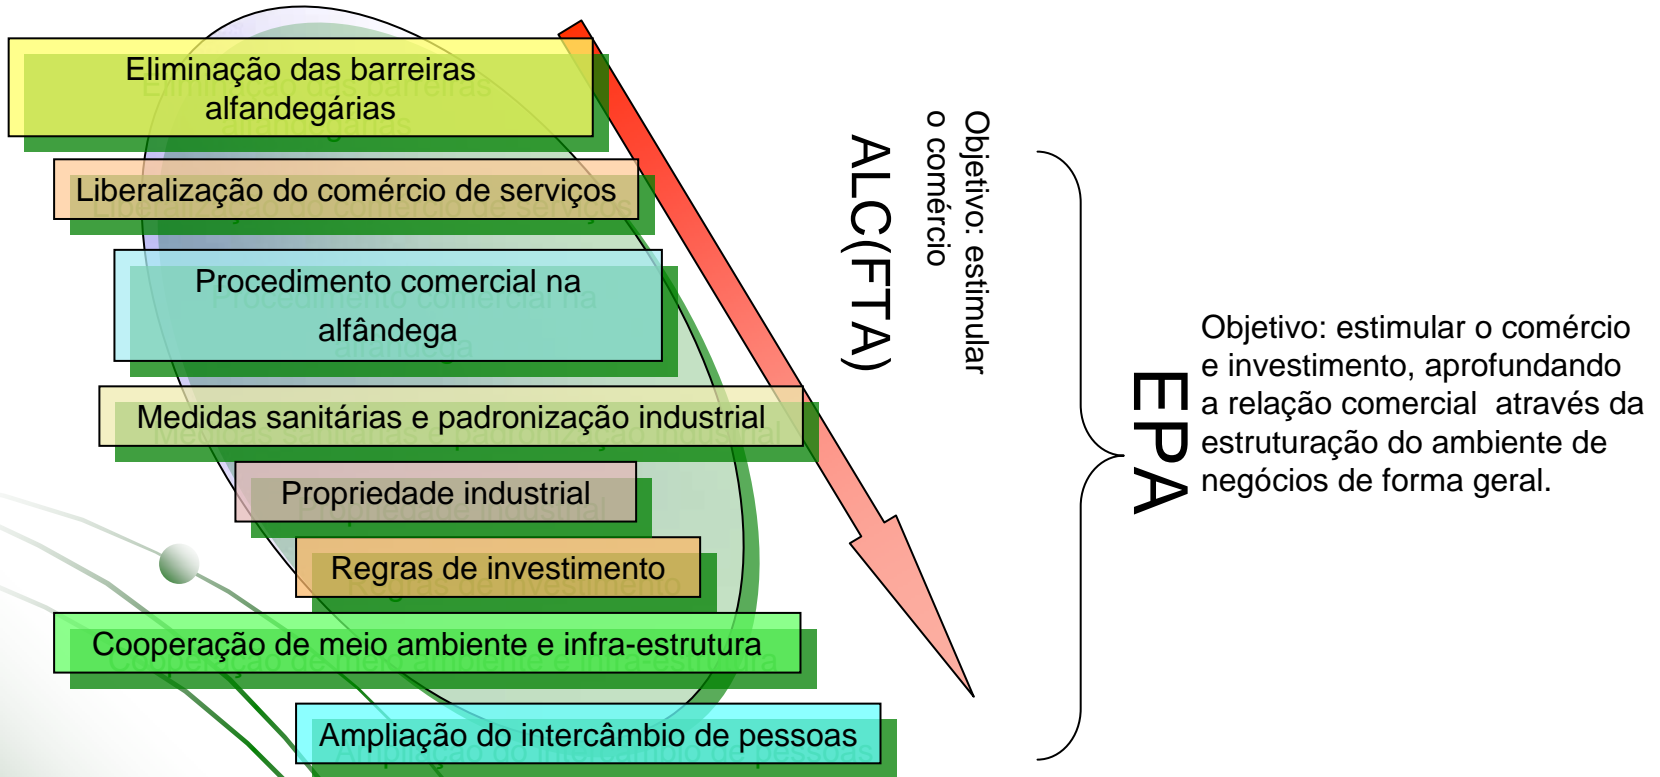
Eliminação das barreiras alfandegárias

Liberalização do comércio de serviços

Procedimento comercial na alfândega

Medidas sanitárias e padronização industrial

Propriedade industrial

Regras de investimento

Cooperação de meio ambiente e infra-estrutura

Ampliação do intercâmbio de pessoas

ALC(FTA)

Objetivo: estimular o comércio

EPA

Objetivo: estimular o comércio e investimento, aprofundando a relação comercial através da estruturação do ambiente de negócios de forma geral.